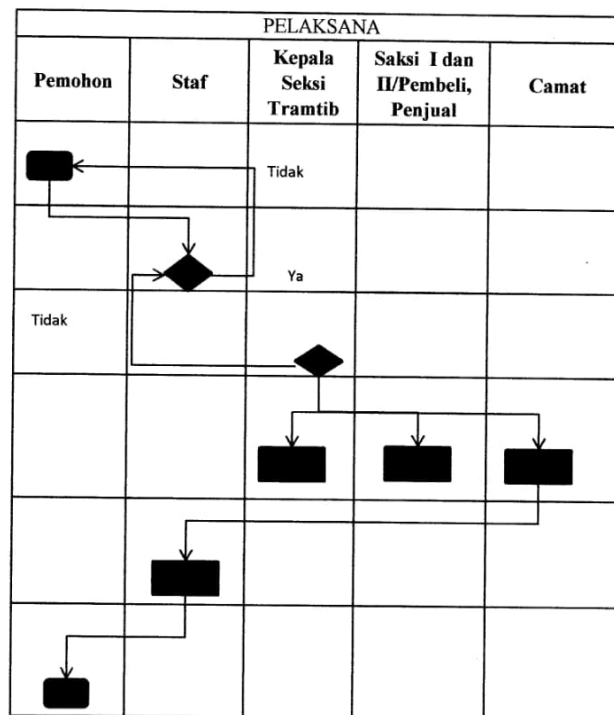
PELAKSANA

| Pemohon | Staf | Kepala Seksi Tramtib | Saksi I dan II/Pembeli, Penjual | Camat |
|---|---|---|---|---|
| | | Tidak | | |
| | | Ya | | |
| Tidak | | | | |
| | | | | |
| | | | | |
| | | | | |